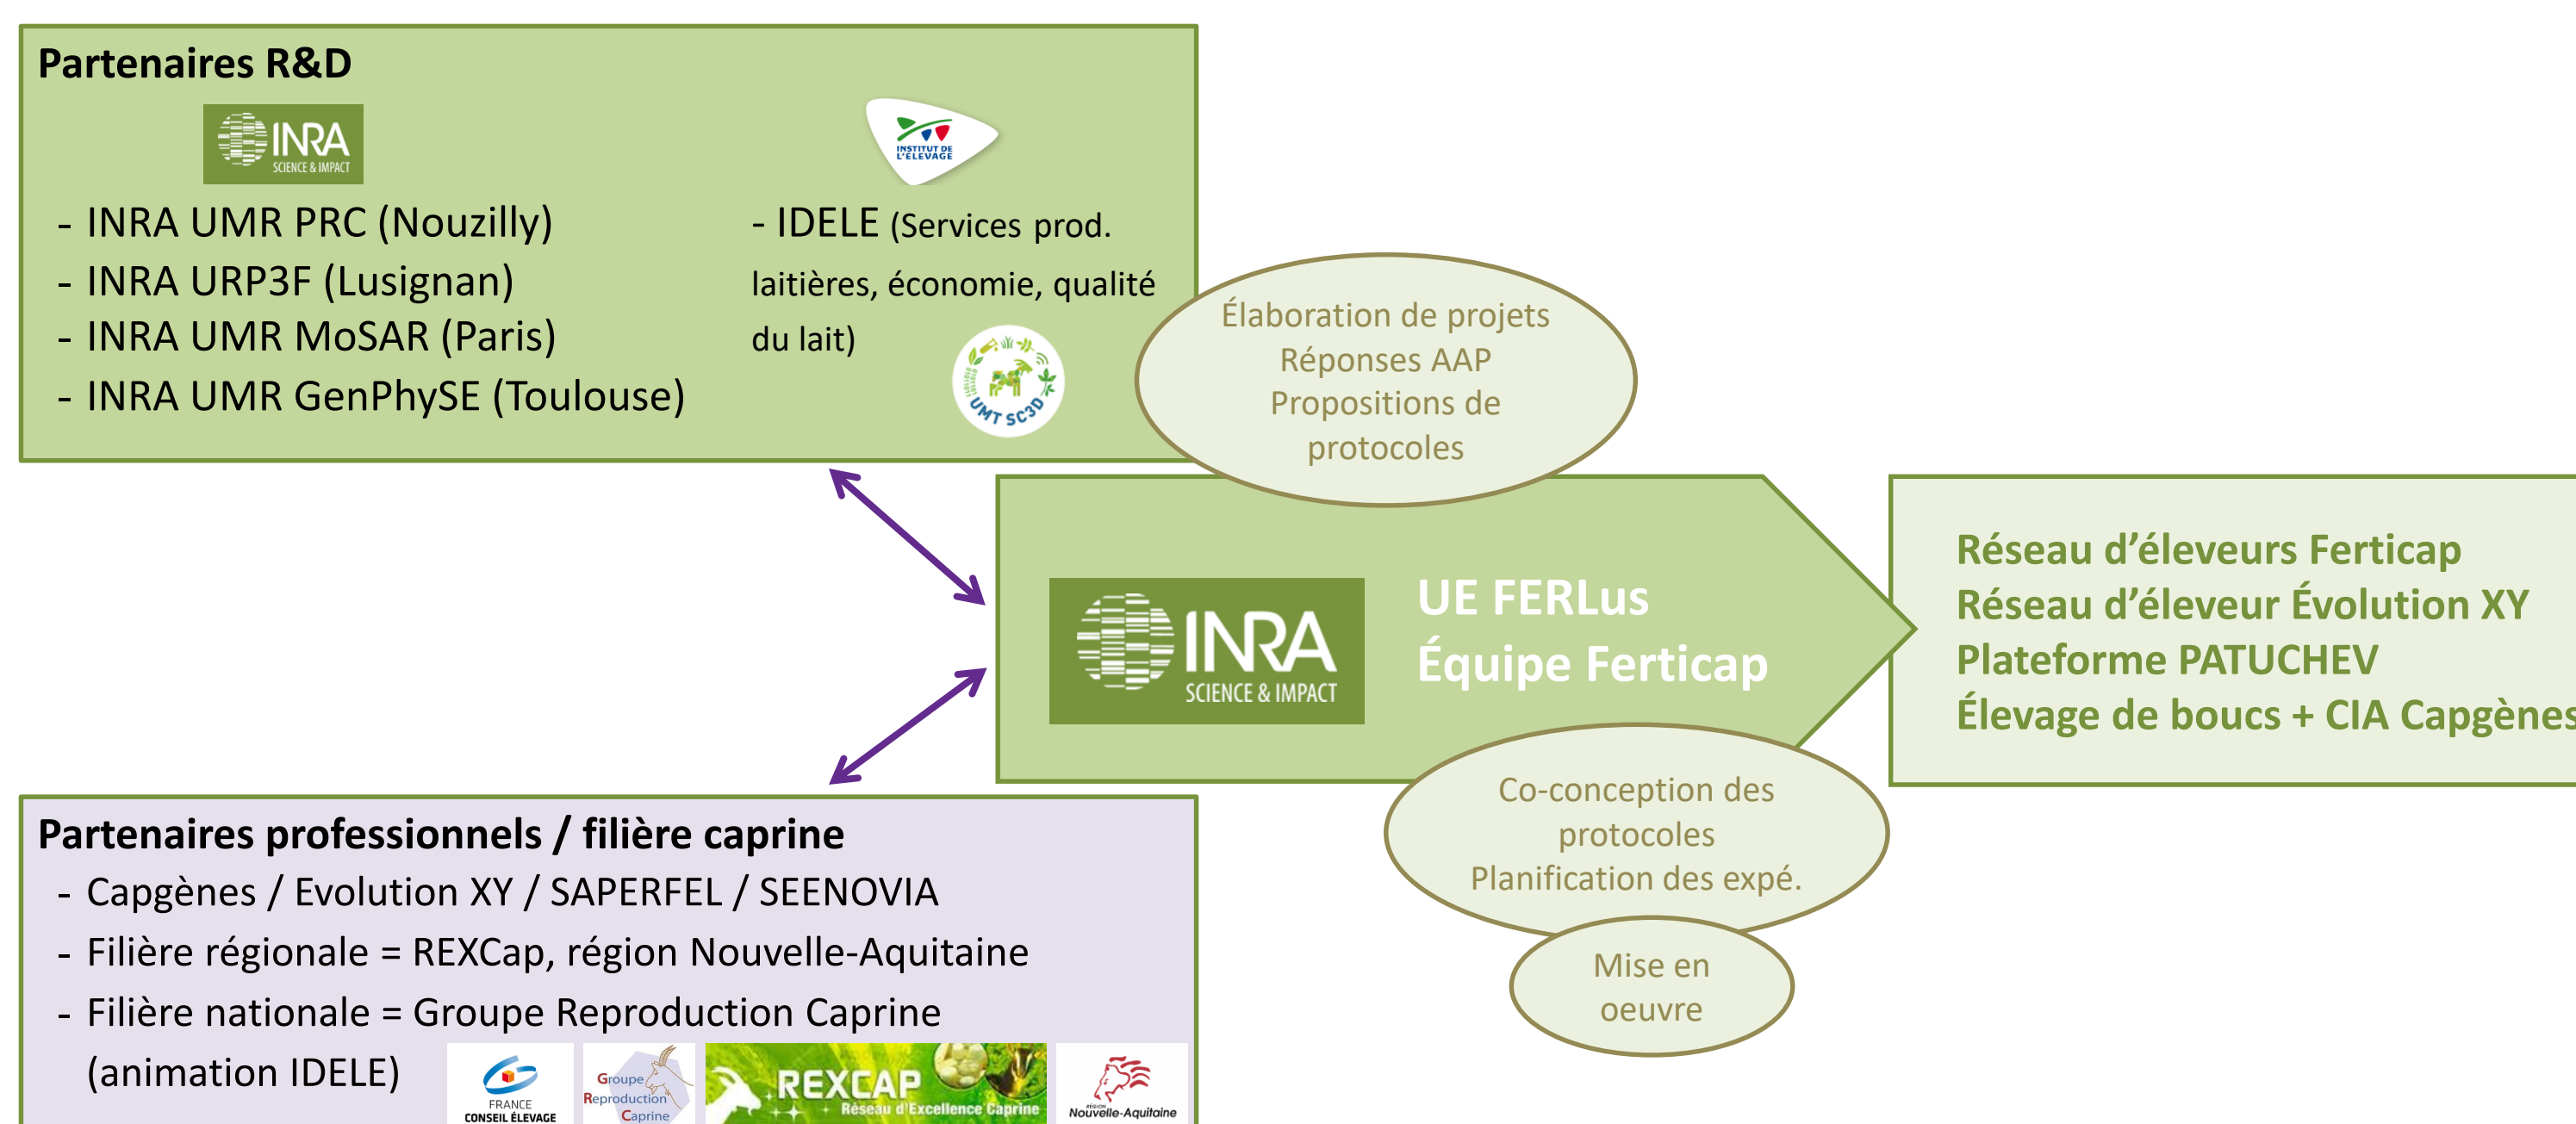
Partenaires R&D

INRA SCIENCE & IMPACT

INSTITUT DE L'ÉLEVAGE

- INRA UMR PRC (Nouzilly)
- INRA URP3F (Lusignan)
- INRA UMR MoSAR (Paris)
- INRA UMR GenPhySE (Toulouse)

- IDELE (Services prod. laitières, économie, qualité du lait)

UMT SC3D

Élaboration de projets
Réponses AAP
Propositions de protocoles

INRA SCIENCE & IMPACT

UE FERLus
Équipe Ferticap

Réseau d'éleveurs Ferticap
Réseau d'éleveur Évolution XY
Plateforme PATUCHEV
Élevage de boucs + CIA Capgènes

Co-conception des protocoles
Planification des expé.

Mise en oeuvre

Partenaires professionnels / filière caprine
- Capgènes / Evolution XY / SAPERFEL / SEENOVIA
- Filière régionale = REXCap, région Nouvelle-Aquitaine
- Filière nationale = Groupe Reproduction Caprine (animation IDELE)

FRANCE CONSEIL ÉLEVAGE

Groupe Reproduction Caprine

REXCAP Réseau d'Excellence Caprine

Région Nouvelle-Aquitaine